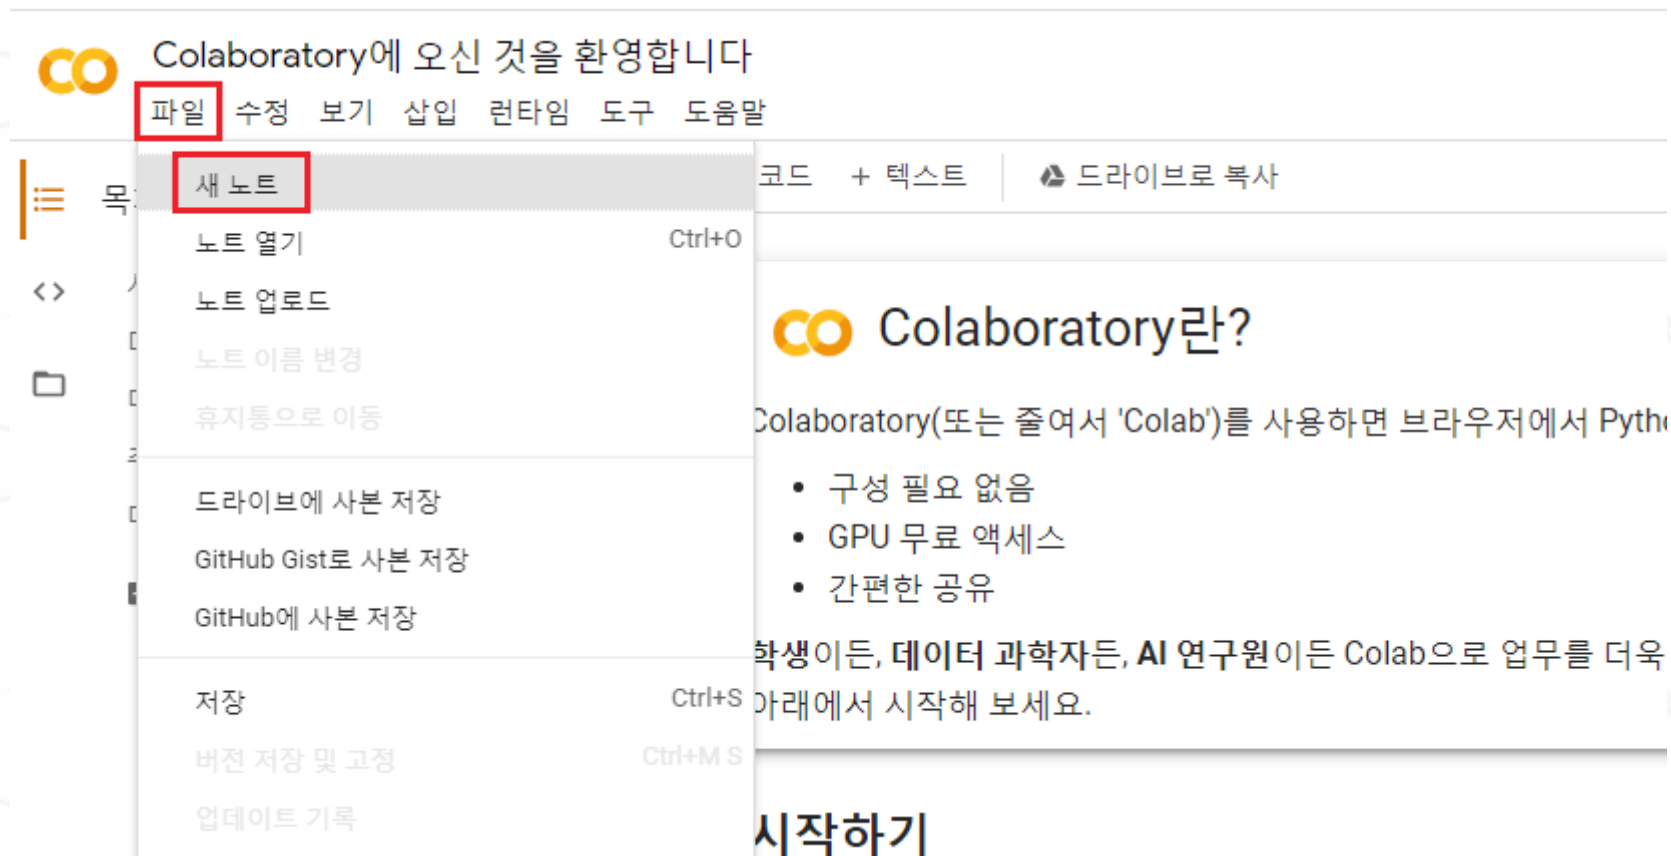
CO Colaboratory에 오신 것을 환영합니다

파일 수정 보기 삽입 런타임 도구 도움말

목

새 노트
노트 열기 Ctrl+O
노트 업로드
노트 이름 변경
휴지통으로 이동

드라이브에 사본 저장
GitHub Gist로 사본 저장
GitHub에 사본 저장

저장 Ctrl+S
버전 저장 및 고정 Ctrl+M S
업데이트 기록

코드 + 텍스트 드라이브로 복사

CO Colaboratory란?

Colaboratory(또는 줄여서 'Colab')를 사용하면 브라우저에서 Pyth

- 구성 필요 없음
- GPU 무료 액세스
- 간편한 공유

학생이든, **데이터 과학자**든, **AI 연구원**이든 Colab으로 업무를 더욱

아래에서 시작해 보세요.

시작하기